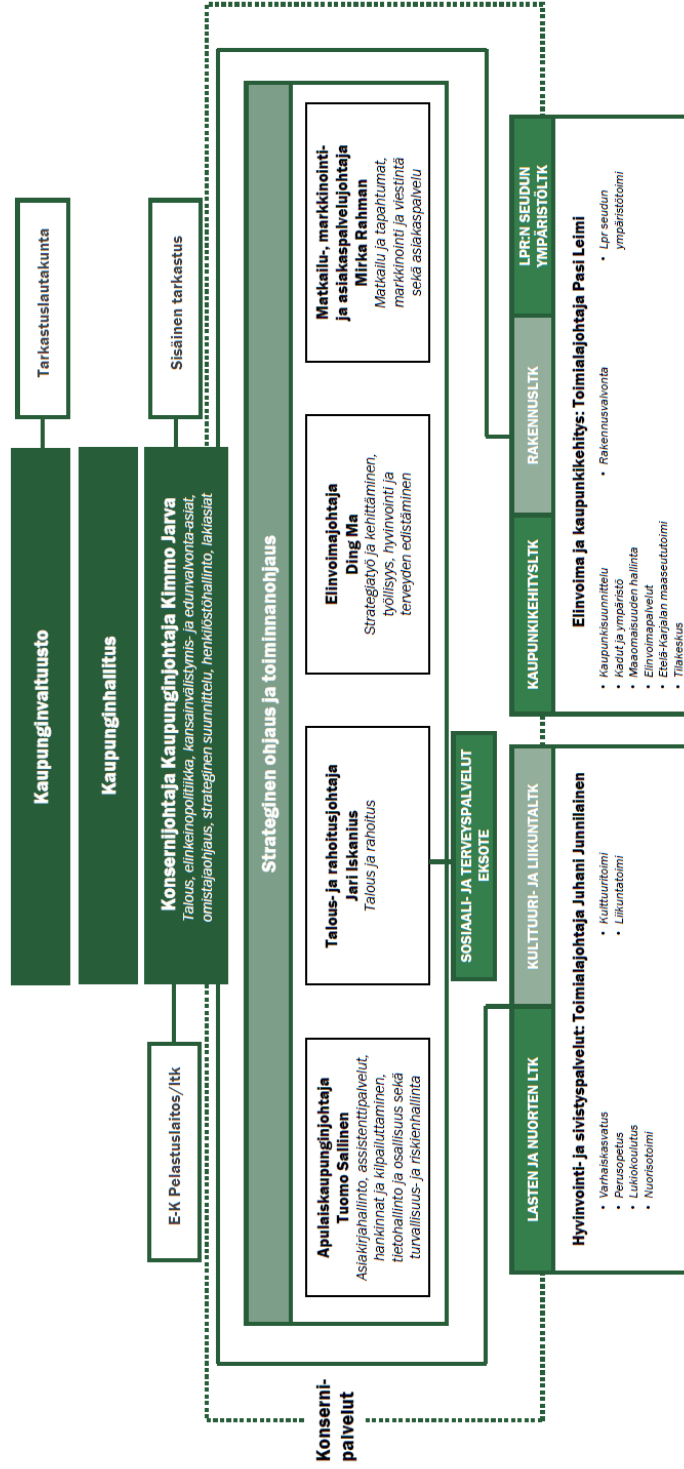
Kaupunginvaltuusto

Tarkastuslautakunta

Kaupunginhallitus

Sisäinen tarkastus

Konsernijohtaja Kaupunginjohtaja Kimmo Jarva
Talous, elinkeinopolitiikka, kansainvälistymis- ja edunvalvonta-asiat, omistajaohjaus, strateginen suunnittelu, henkilöstöhallinto, lakiasiat

E-K Pelastuslaitos/ltk

Strateginen ohjaus ja toiminnanohjaus

Apulaiskaupunginjohtaja
Tuomo Sallinen
Asiakirjahallinto, assistenttipalvelut, hankinnat ja kilpailuttaminen, tietohallinto ja osallisuus sekä turvallisuus- ja riskienhallinta

Talous- ja rahoitusjohtaja
Jari Iskanius
Talous ja rahoitus

Elinvoimajohtaja
Ding Ma
Strategiatyö ja kehittäminen, työllisyys, hyvinvointi ja terveyden edistäminen

Matkailu-, markkinointi- ja asiakaspalvelujohtaja
Mirka Rahman
Matkailu ja tapahtumat, markkinointi ja viestintä sekä asiakaspalvelu

Konsernipalvelut

SOSIAALI- JA TERVEYSPALVELUT
EKSOTE

LASTEN JA NUORTEN LTK

KULTTUURI- JA LIIKUNTALTK

Hyvinvointi- ja sivistyspalvelut: Toimialajohtaja Juhani Junnilainen
• Varhaiskasvatus
• Perusopetus
• Lukiokoulutus
• Nuorisotoimi
• Kulttuuritoimi
• Liikuntatoimi

KAUPUNKIKEHITYSLTK

RAKENNUSLTK

LPR:N SEUDUN YMPÄRISTÖLTK

Elinvoima ja kaupunkikehitys: Toimialajohtaja Pasi Leimi
• Kaupunkisuunnittelu
• Kadut ja ympäristö
• Maaomaisuuden hallinta
• Elinvoimapalvelut
• Etelä-Karjalan maaseututoimi
• Tilakeskus
• Rakennusvalvonta
• Lpr seudun ympäristötoimi